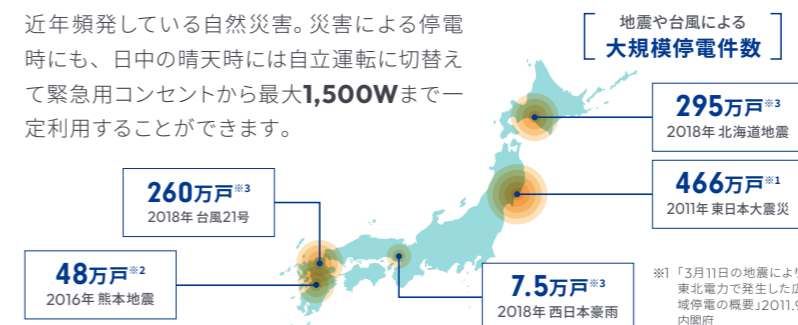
近年頻発している自然災害。災害による停電時にも、日中の晴天時には自立運転に切替えて緊急用コンセントから最大1,500Wまで一定利用することができます。

地震や台風による
大規模停電件数

295万戸※3
2018年 北海道地震

466万戸※1
2011年 東日本大震災

260万戸※3
2018年 台風21号

48万戸※2
2016年 熊本地震

7.5万戸※3
2018年 西日本豪雨

※1「3月11日の地震によ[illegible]東北電力で発生した広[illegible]域停電の概要」2011.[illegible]内閣府